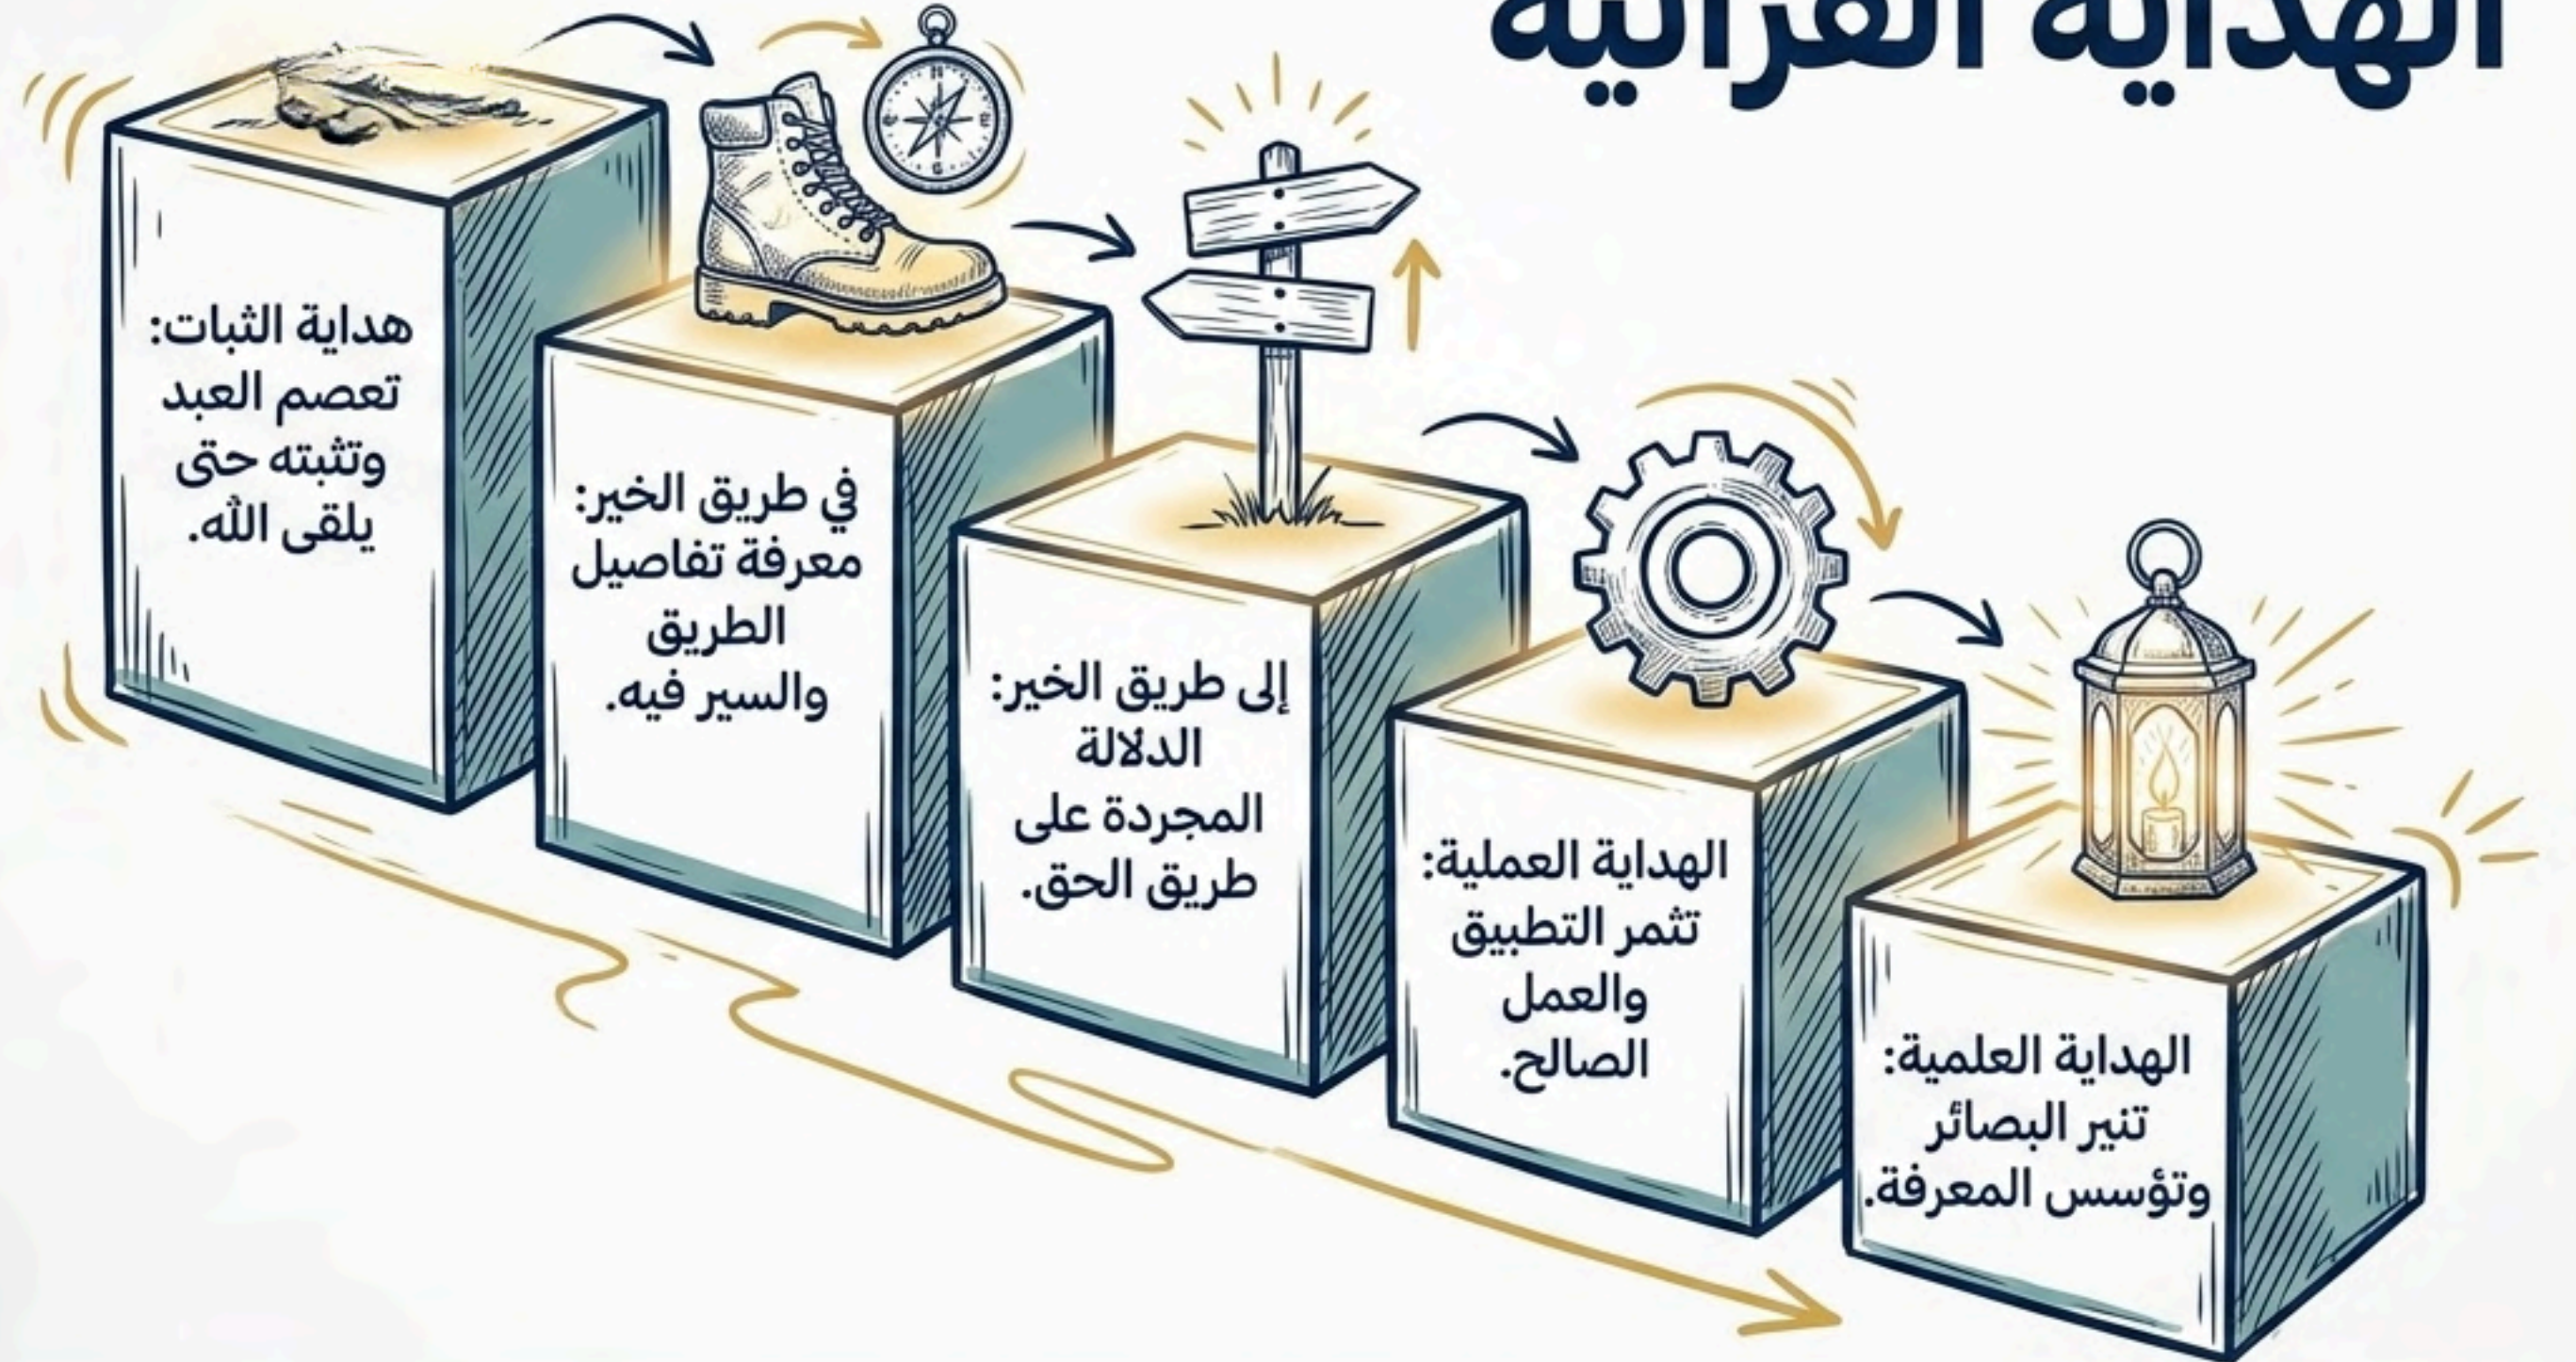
الهداية القرآنية

الهداية العلمية: تنير البصائر وتؤسس المعرفة.

الهداية العملية: تثمر التطبيق والعمل الصالح.

إلى طريق الخير: الدلالة المجردة على طريق الحق.

في طريق الخير: معرفة تفاصيل الطريق والسير فيه.

هداية الثبات: تعصم العبد وتثبته حتى يلقى الله.